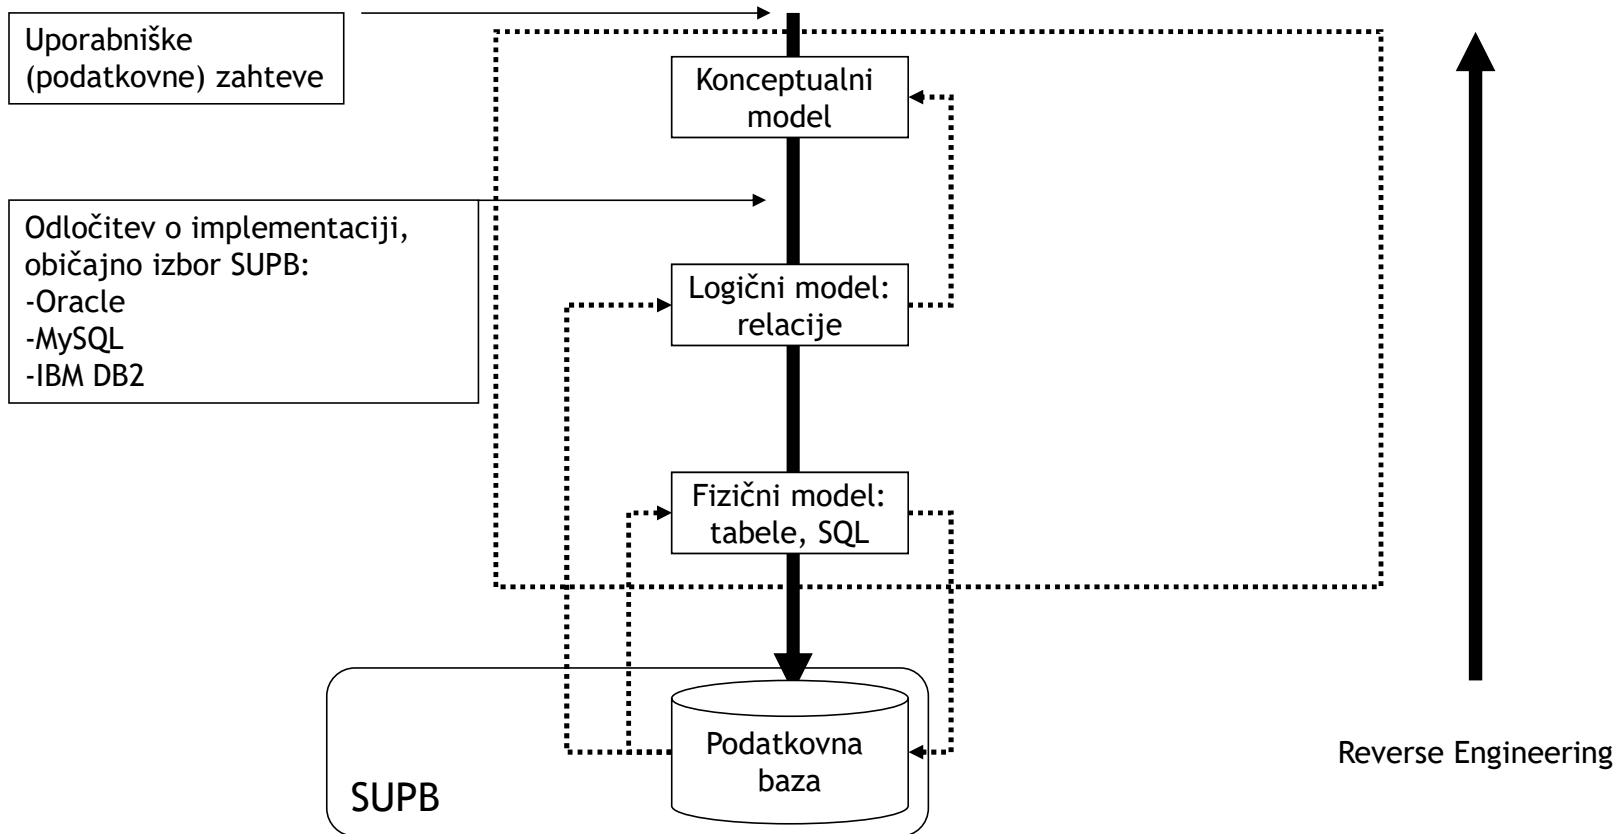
Uporabniške (podatkovne) zahteve

Konceptualni model

Odločitev o implementaciji, običajno izbor SUPB:
-Oracle
-MySQL
-IBM DB2

Logični model: relacije

Fizični model: tabele, SQL

Podatkovna baza

SUPB

Reverse Engineering